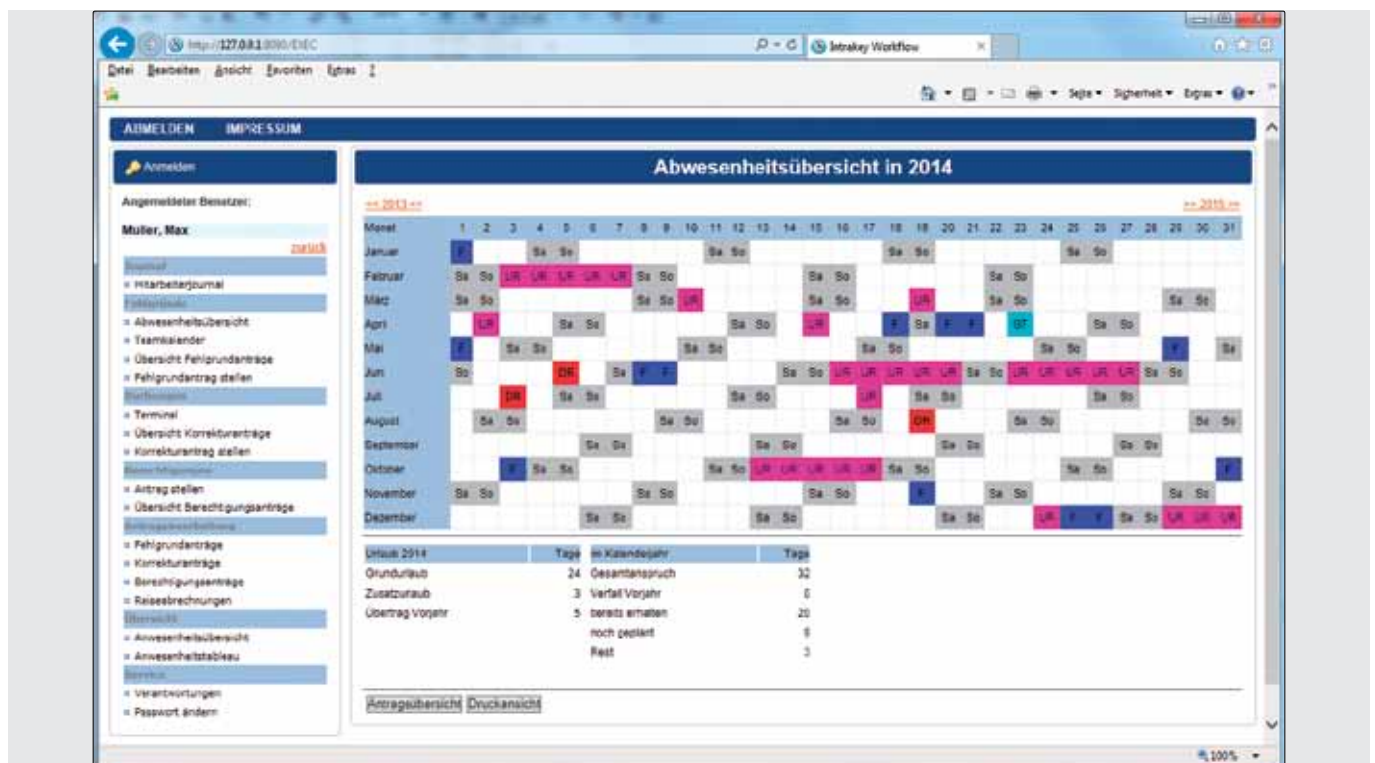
http://127.0.0.1:8080/DIEC

Intrakey Workflow

Datei Bearbeiten Ansicht Favoriten Extras ?

Seite ▾ Sicherheit ▾ Extras ▾

ABMELDEN IMPRESSUM

Anmelden

Angemeldeter Benutzer:

Muller, Max

zurück

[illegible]

» Mitarbeiterjournal

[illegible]

» Abwesenheitsübersicht

» Teamkalender

» Übersicht Fehlgrundanträge

» Fehlgrundantrag stellen

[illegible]

» Terminal

» Übersicht Korrekturanträge

» Korrekturantrag stellen

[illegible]

» Antrag stellen

» Übersicht Berechtigungsanträge

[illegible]

» Fehlgrundanträge

» Korrekturanträge

» Berechtigungsanträge

» Reiseabrechnungen

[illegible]

» Anwesenheitsübersicht

» Anwesenheitstableau

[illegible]

» Verantwortungen

» Passwort ändern

Abwesenheitsübersicht in 2014

<< 2013 <<

>> 2015 >>

| Monat | 1 | 2 | 3 | 4 | 5 | 6 | 7 | 8 | 9 | 10 | 11 | 12 | 13 | 14 | 15 | 16 | 17 | 18 | 19 | 20 | 21 | 22 | 23 | 24 | 25 | 26 | 27 | 28 | 29 | 30 | 31 |
|---|---|---|---|---|---|---|---|---|---|---|---|---|---|---|---|---|---|---|---|---|---|---|---|---|---|---|---|---|---|---|---|
| Januar | F | | | Sa | So | | | | | | Sa | So | | | | | | Sa | So | | | | | | Sa | So | | | | | |
| Februar | Sa | So | UR | UR | UR | UR | UR | Sa | So | | | | | | Sa | So | | | | | | Sa | So | | | | | | | | |
| März | Sa | So | | | | | | Sa | So | UR | | | | | Sa | So | | | UR | | | Sa | So | | | | | | Sa | So | |
| April | | UR | | | Sa | So | | | | | | Sa | So | | UR | | | F | Sa | F | F | | ST | | | Sa | So | | | | |
| Mai | F | | | Sa | So | | | | | | Sa | So | | | | | Sa | So | | | | | | Sa | So | | | | F | | Sa |
| Juni | So | | | | | DR | | Sa | F | F | | | | Sa | So | UR | UR | UR | UR | UR | Sa | So | UR | UR | UR | UR | UR | Sa | So | | |
| Juli | | | DR | | Sa | So | | | | | | Sa | So | | | | UR | | Sa | So | | | | | | Sa | So | | | | |
| August | | Sa | So | | | | | | Sa | So | | | | | | Sa | So | | DR | | | | Sa | So | | | | | | Sa | So |
| September | | | | | | Sa | So | | | | | | Sa | So | | | | | | Sa | So | | | | | | Sa | So | | | |
| Oktober | | | | F | Sa | So | | | | | Sa | So | UR | UR | UR | UR | UR | Sa | So | | | | | | Sa | So | | | | | F |
| November | Sa | So | | | | | | Sa | So | | | | | | Sa | So | | | F | | | Sa | So | | | | | | Sa | So | |
| Dezember | | | | | | Sa | So | | | | | | Sa | So | | | | | | Sa | So | | | UR | F | F | Sa | So | UR | UR | UR |

| Urlaub 2014 | Tage | im Kalenderjahr | Tage |
|---|---|---|---|
| Grundurlaub | 24 | Gesamtanspruch | 32 |
| Zusatzurlaub | 3 | Verfall Vorjahr | 0 |
| Übertrag Vorjahr | 5 | bereits erhalten | 20 |
| | | noch geplant | 9 |
| | | Rest | 3 |

Antragsübersicht Druckansicht

100%